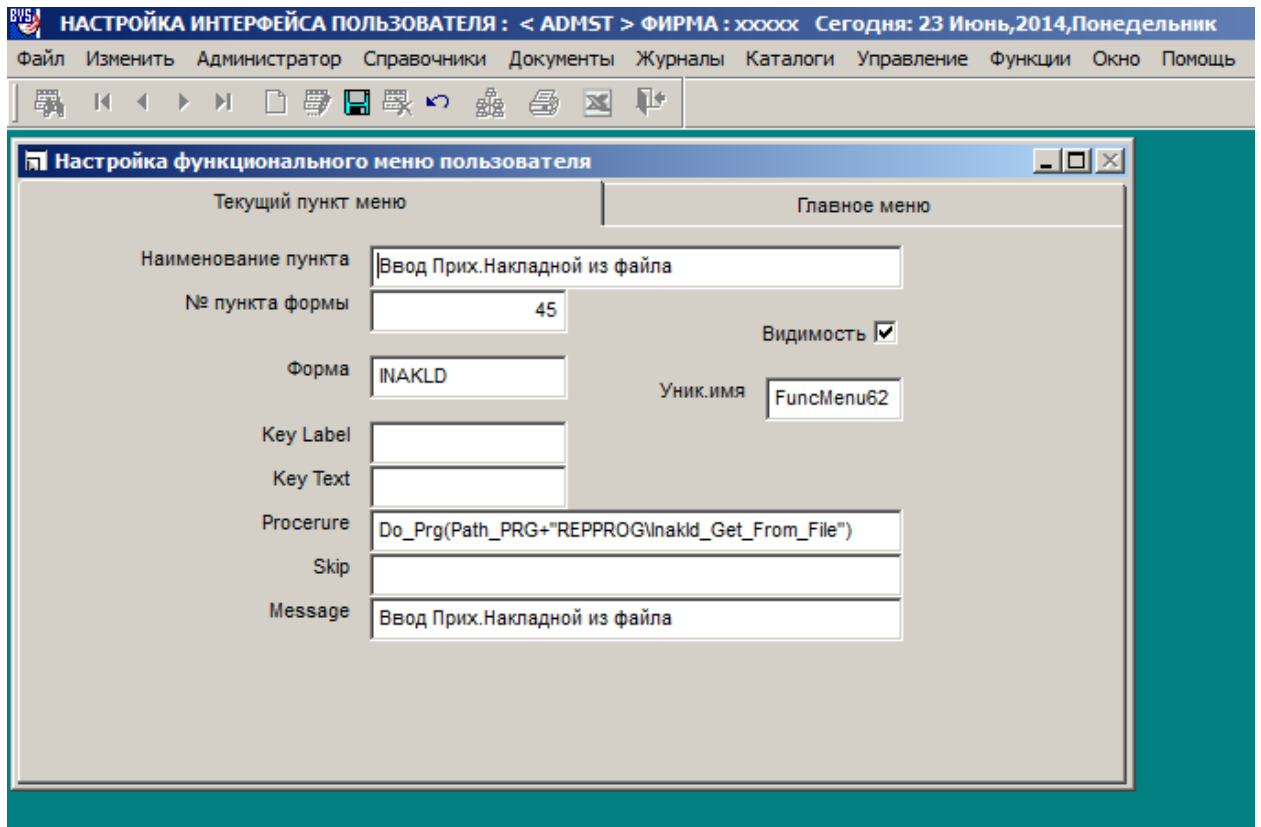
BVS НАСТРОЙКА ИНТЕРФЕЙСА ПОЛЬЗОВАТЕЛЯ : < ADMST > ФИРМА : xxxxx Сегодня: 23 Июнь,2014,Понедельник

Файл Изменить Администратор Справочники Документы Журналы Каталоги Управление Функции Окно Помощь

Настройка функционального меню пользователя

Текущий пункт меню

Главное меню

Наименование пункта
Ввод Прих.Накладной из файла

№ пункта формы
45

Видимость

Форма
INAKLD

Уник.имя
FuncMenu62

Key Label

Key Text

Procerure
Do_Prg(Path_PRG+"REPPROG\Inakld_Get_From_File")

Skip

Message
Ввод Прих.Накладной из файла